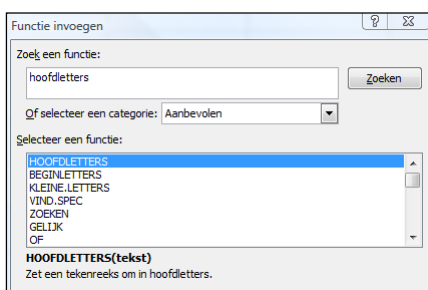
Functie invoegen

?

Zoek een functie:

hoofdletters

Zoeken

Of selecteer een categorie: Aanbevolen

Selecteer een functie:

HOOFDLETTERS
BEGINLETTERS
KLEINE.LETTERS
VIND.SPEC
ZOEKEN
GELIJK
OF

HOOFDLETTERS(tekst)
Zet een tekenreeks om in hoofdletters.